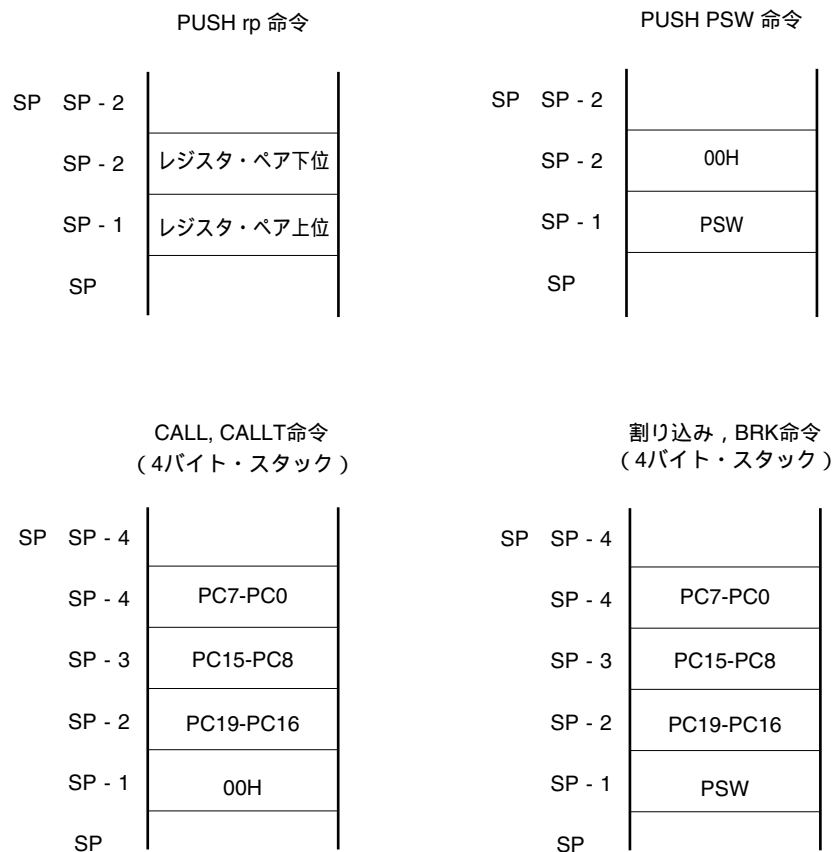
PUSH rp 命令

SP SP - 2

SP - 2 レジスタ・ペア下位

SP - 1 レジスタ・ペア上位

SP

PUSH PSW 命令

SP SP - 2

SP - 2 00H

SP - 1 PSW

SP

CALL, CALLT命令
（4バイト・スタック）

SP SP - 4

SP - 4 PC7-PC0

SP - 3 PC15-PC8

SP - 2 PC19-PC16

SP - 1 00H

SP

割り込み , BRK命令
（4バイト・スタック）

SP SP - 4

SP - 4 PC7-PC0

SP - 3 PC15-PC8

SP - 2 PC19-PC16

SP - 1 PSW

SP